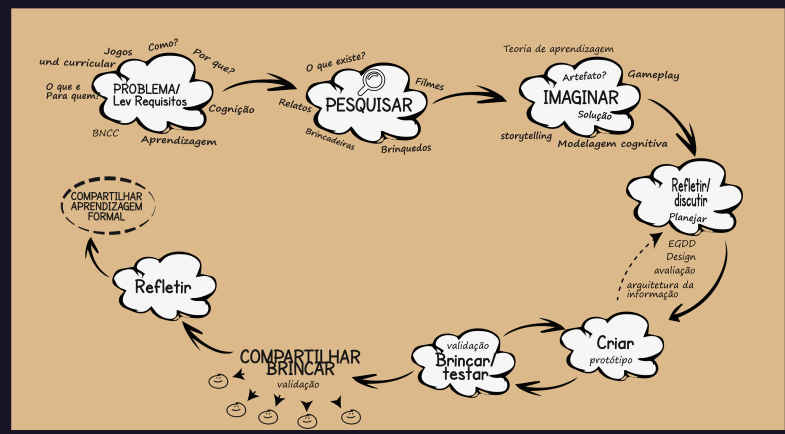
Jogos
Como?
Por que?
und curricular
O que e
Para quem?
PROBLEMA/
Lev Requisitos
Cognição
BNCC
Aprendizagem

O que existe?
Filmes
PESQUISAR
Relatos
Brincadeiras
Brinquedos

Teoria de aprendizagem
Artefato?
Gameplay
IMAGINAR
Solução
storytelling
Modelagem cognitiva

Refletir/
discutir
Planejar

EGDD
Design
avaliação
arquitetura da
informação

Criar
protótipo

validação
Brinçar/
testar

COMPARTILHAR
BRINCAR
validação

Refletir

COMPARTILHAR
APRENDIZAGEM
FORMAL